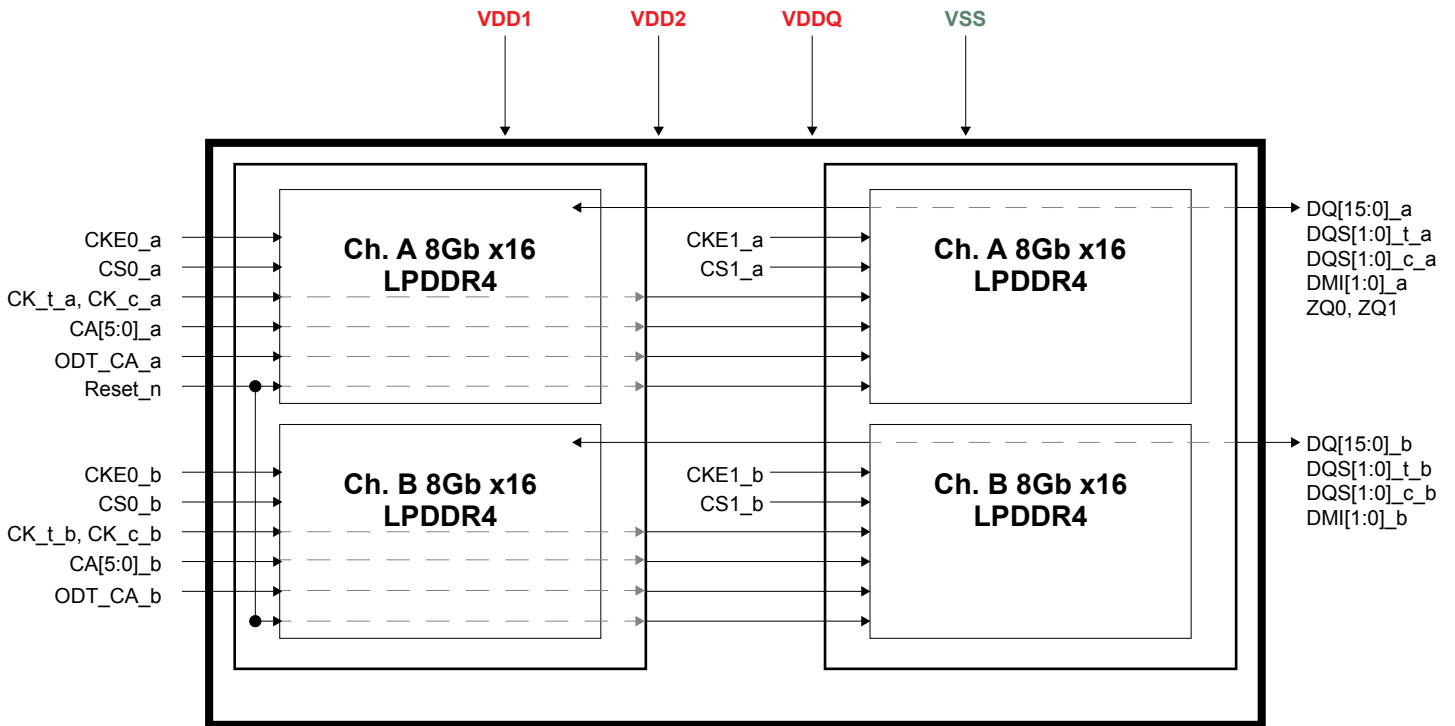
VDD1
VDD2
VDDQ
VSS

CKE0_a
CS0_a
CK_t_a, CK_c_a
CA[5:0]_a
ODT_CA_a
Reset_n

Ch. A 8Gb x16 LPDDR4

CKE1_a
CS1_a

Ch. A 8Gb x16 LPDDR4

DQ[15:0]_a
DQS[1:0]_t_a
DQS[1:0]_c_a
DMI[1:0]_a
ZQ0, ZQ1

CKE0_b
CS0_b
CK_t_b, CK_c_b
CA[5:0]_b
ODT_CA_b

Ch. B 8Gb x16 LPDDR4

CKE1_b
CS1_b

Ch. B 8Gb x16 LPDDR4

DQ[15:0]_b
DQS[1:0]_t_b
DQS[1:0]_c_b
DMI[1:0]_b